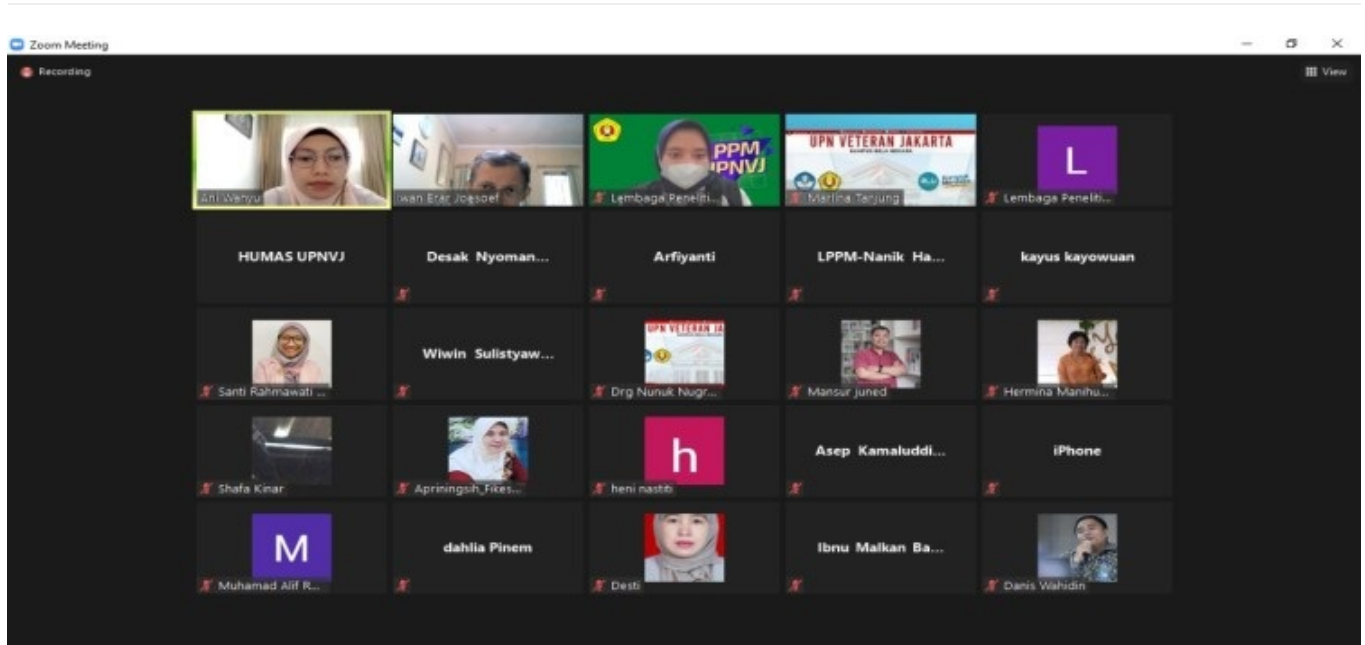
Zoom Meeting

Recording

View

Ani Wahyu

Iwan Erar Joesoef

PPM UPNVJ

Lembaga Peneliti...

UPN VETERAN JAKARTA

Marlina Tanjung

L

Lembaga Peneliti...

HUMAS UPNVJ

Desak Nyoman...

Arfiyanti

LPPM-Nanik Ha...

kayus kayowuan

Santi Rahmawati ...

Wiwin Sulistyaw...

UPN VETERAN JA

Drg Nunuk Nugr...

Mansur juned

Hermina Manihu...

Shafa Kinar

Apriningsih_Fikes...

h

heni nastiti

Asep Kamaluddi...

iPhone

M

Muhamad Alif R...

dahlia Pinem

Desti

Ibnu Malkan Ba...

Danis Wahidin